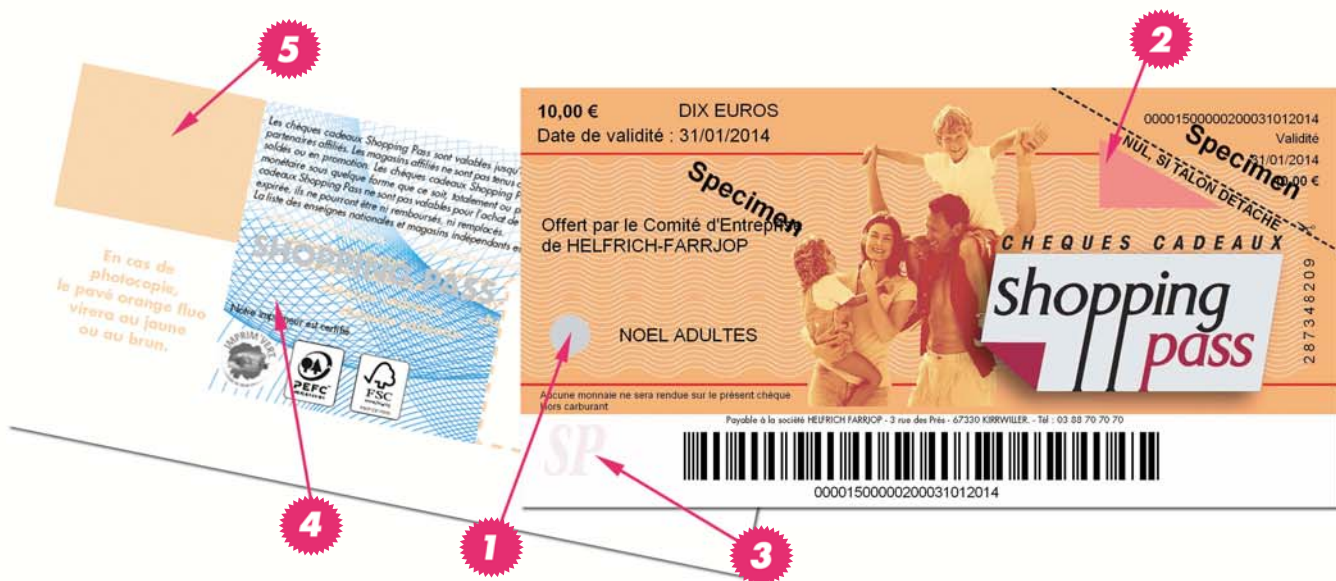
5

Les chèques cadeaux Shopping Pass sont valables jusqu' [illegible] partenaires affiliés. Les magasins affiliés ne sont pas tenus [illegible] soldés ou en promotion. Les chèques cadeaux Shopping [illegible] monétaire sous quelque forme que ce soit, totalement ou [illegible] cadeaux Shopping Pass ne sont pas valables pour l'achat de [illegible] expirée, ils ne pourront être ni remboursés, ni remplacés. La liste des enseignes nationales et magasins indépendants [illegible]

SHOPPING PASS

En cas de photocopie, le pavé orange fluo virera au jaune ou au brun.

Notre imprimeur est certifié

IMPRIM'VERT

PEFC

FSC

4

10,00 €
DIX EUROS
Date de validité : 31/01/2014

Specimen

Offert par le Comité d'Entreprise de HELFRICH-FARRJOP

NOEL ADULTES

Aucune monnaie ne sera rendue sur le présent chèque hors carburant

CHEQUES CADEAUX

Shopping pass

2

0000150000200031012014
Validité
31/01/2014
10,00 €

Specimen

NUL SI TALON DETACHE

287348209

Payable à la société HELFRICH FARRJOP - 3 rue des Prés - 67330 KIRRWILLER - Tél : 03 88 70 70 70

SP

0000150000200031012014

1

3